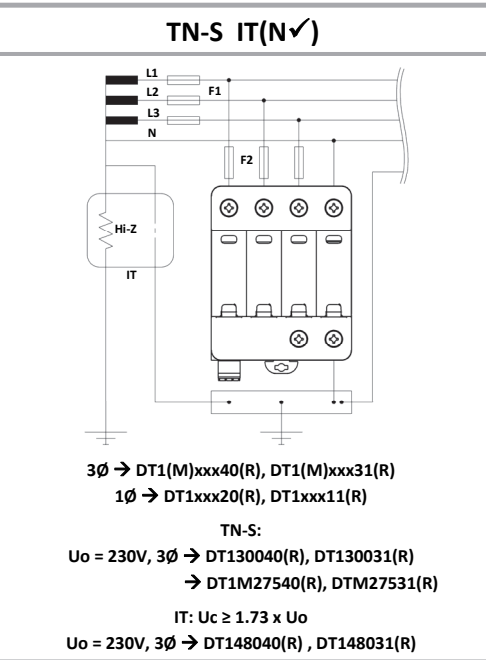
TN-S IT(N✓)

L1
L2
L3
N
F1
F2
Hi-Z
IT

3Ø → DT1(M)xxx40(R), DT1(M)xxx31(R)
1Ø → DT1xxx20(R), DT1xxx11(R)

TN-S:
Uo = 230V, 3Ø → DT130040(R), DT130031(R)
→ DT1M27540(R), DTM27531(R)

IT: Uc ≥ 1.73 x Uo
Uo = 230V, 3Ø → DT148040(R) , DT148031(R)